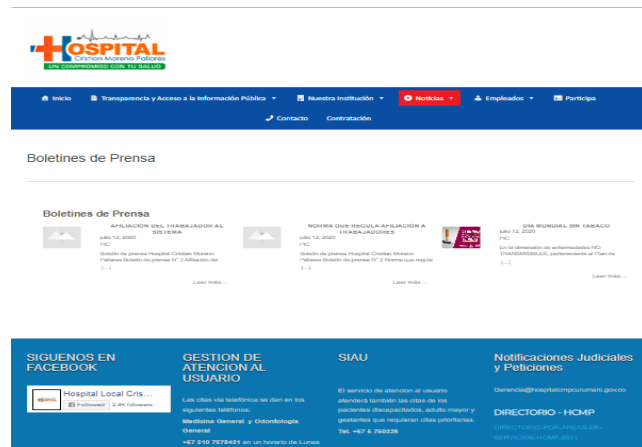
HOSPITAL
Cristian Moreno Pallares
UN COMPROMISO CON TU SALUD

Inicio
Transparencia y Acceso a la Información Pública
Nuestra Institución
Noticias
Empleados
Participa
Contacto
Contratación

Boletines de Prensa

Boletines de Prensa

AFILIACION DEL TRABAJADOR AL SISTEMA
julio 12, 2020
PIC
Boletín de prensa Hospital Cristian Moreno Pallares Boletín de prensa N° 3 Afiliación del [...]
Leer más...

NORMA QUE REGULA AFILIACION A TRABAJADORES
julio 12, 2020
PIC
Boletín de prensa Hospital Cristian Moreno Pallares Boletín de prensa N° 2 Norma que regula [...]
Leer más...

DIA MUNDIAL SIN TABACO
julio 12, 2020
PIC
En la dimensión de enfermedades NO TRANSMISIBLES, pertenenciente al Plan de [...]
Leer más...

SIGUENOS EN FACEBOOK
Hospital Local Cris...
Followed 2.4K followers

GESTION DE ATENCION AL USUARIO
Las citas vía telefónica se dan en los siguientes teléfonos:
Medicina General y Odontología General
+57 310 7575451 en un horario de Lunes

SIAU
El servicio de atencion al usuario atenderá también las citas de los pacientes discapacitados, adulto mayor y gestantes que requieran citas prioritarias.
Tel. +57 5 760336

Notificaciones Judiciales y Peticiones
Gerencia@hospitalcmpcurumani.gov.co

DIRECTORIO - HCMP
DIRECTORIO-POR-AREAS-DE-SERVICIOS-HCMP-2021